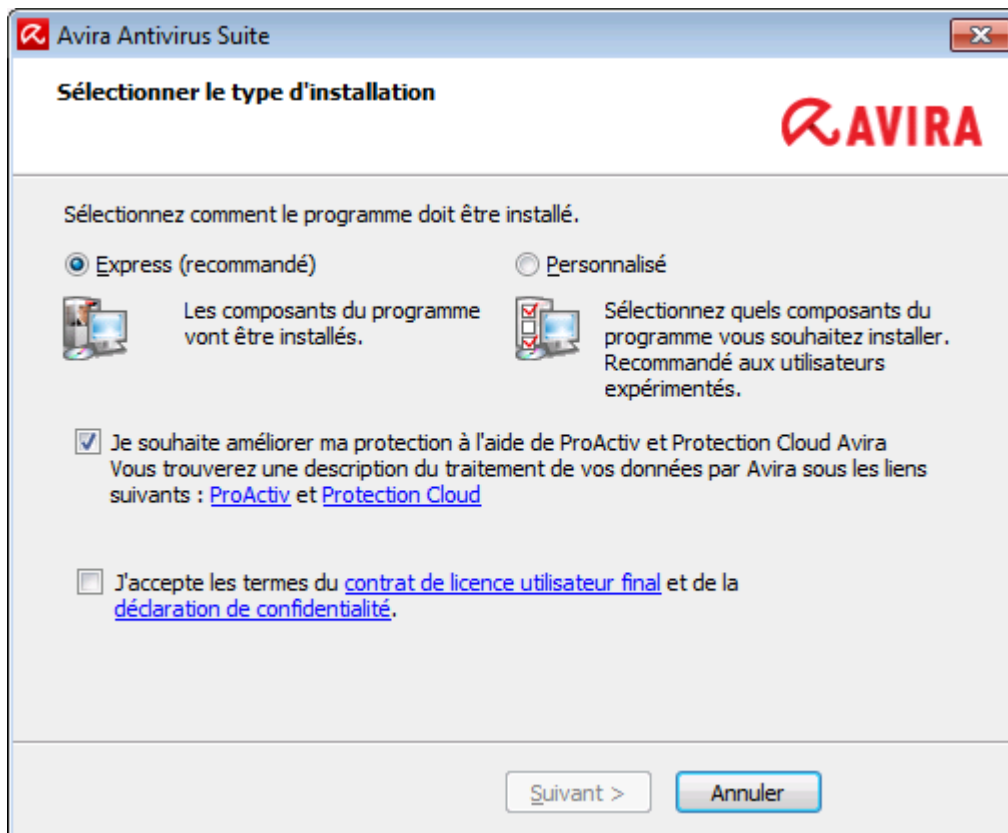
Avira Antivirus Suite

Sélectionner le type d'installation

AVIRA

Sélectionnez comment le programme doit être installé.

Express (recommandé)

Les composants du programme vont être installés.

Personnalisé

Sélectionnez quels composants du programme vous souhaitez installer. Recommandé aux utilisateurs expérimentés.

Je souhaite améliorer ma protection à l'aide de ProActiv et Protection Cloud Avira
Vous trouverez une description du traitement de vos données par Avira sous les liens suivants : ProActiv et Protection Cloud

J'accepte les termes du contrat de licence utilisateur final et de la déclaration de confidentialité.

Suivant >

Annuler